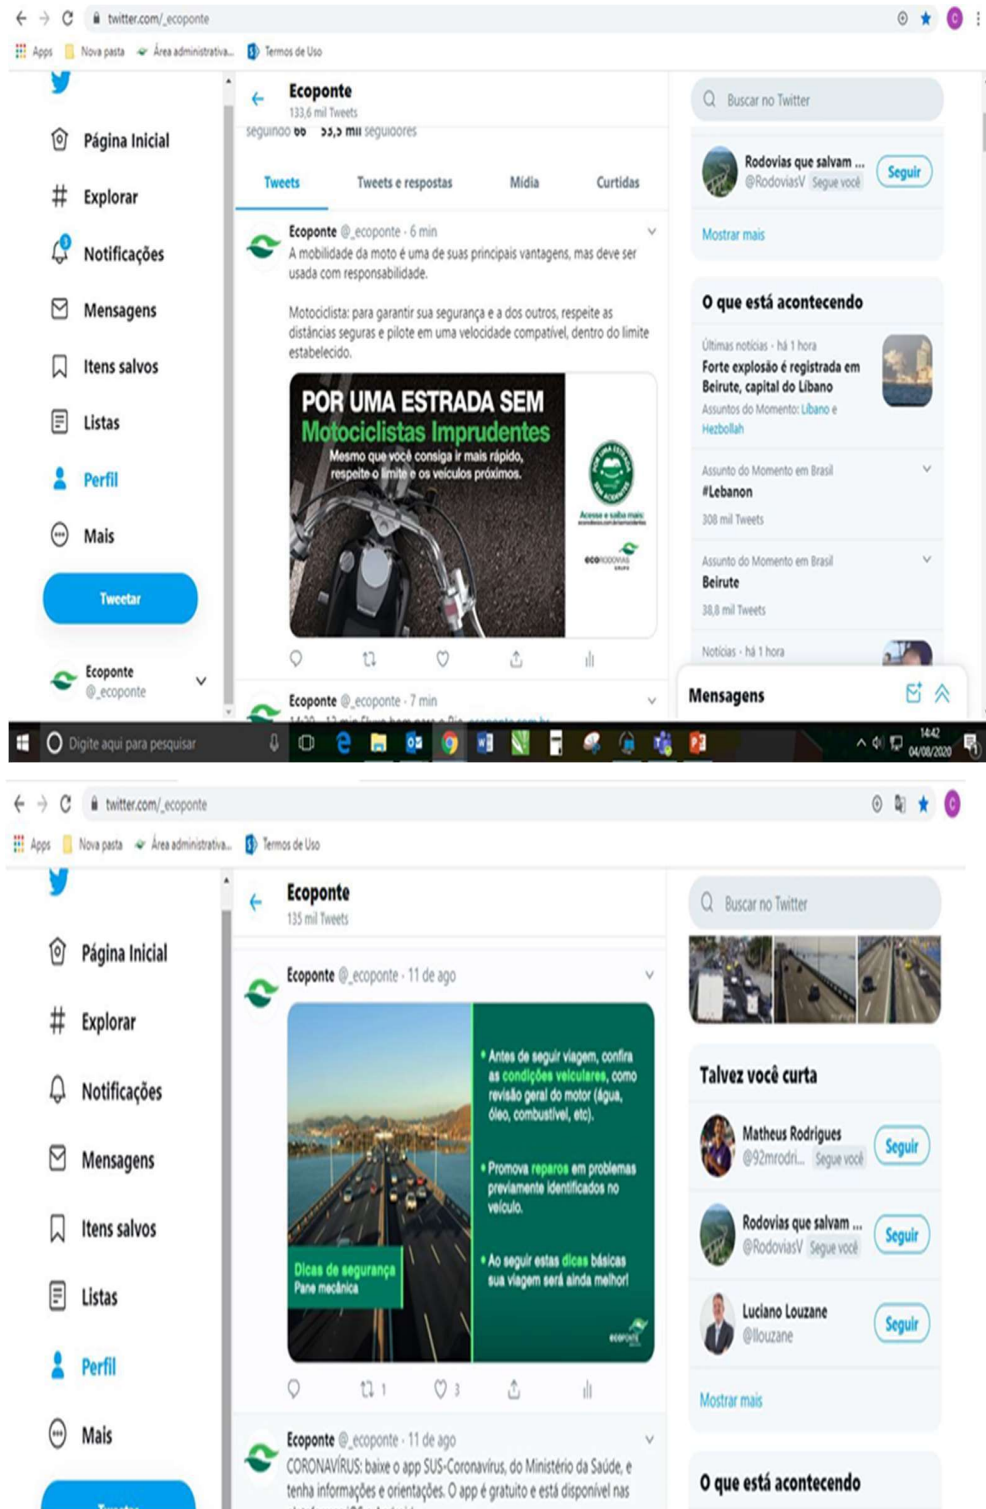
twitter.com/_ecoponte

Apps Nova pasta Área administrativa... Termos de Uso

Página Inicial
Explorar
Notificações
Mensagens
Itens salvos
Listas
Perfil
Mais
Tweetar

Ecoponte
@_ecoponte

Ecoponte
133,6 mil Tweets

seguindo 66 33,3 mil seguidores

Tweets Tweets e respostas Mídia Curtidas

Ecoponte @_ecoponte · 6 min
A mobilidade da moto é uma de suas principais vantagens, mas deve ser usada com responsabilidade.

Motociclista: para garantir sua segurança e a dos outros, respeite as distâncias seguras e pilote em uma velocidade compatível, dentro do limite estabelecido.

POR UMA ESTRADA SEM
Motociclistas Imprudentes
Mesmo que você consiga ir mais rápido, respeite o limite e os veículos próximos.

POR UMA ESTRADA SEM ACIDENTES
Acesse e saiba mais:
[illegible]
ecorodovias

Ecoponte @_ecoponte · 7 min
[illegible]

Buscar no Twitter

Rodovias que salvam ...
@RodoviasV Segue você
Seguir

Mostrar mais

O que está acontecendo

Últimas notícias · há 1 hora
Forte explosão é registrada em Beirute, capital do Líbano
Assuntos do Momento: Líbano e Hezbollah

Assunto do Momento em Brasil
#Lebanon
308 mil Tweets

Assunto do Momento em Brasil
Beirute
38,8 mil Tweets

Notícias · há 1 hora

Mensagens

Digite aqui para pesquisar
14:42
04/08/2020

twitter.com/_ecoponte

Apps Nova pasta Área administrativa... Termos de Uso

Página Inicial
Explorar
Notificações
Mensagens
Itens salvos
Listas
Perfil
Mais

Ecoponte
135 mil Tweets

Ecoponte @_ecoponte · 11 de ago

Dicas de segurança
Pane mecânica

• Antes de seguir viagem, confira as condições veiculares, como revisão geral do motor (água, óleo, combustível, etc).

• Promova reparos em problemas previamente identificados no veículo.

• Ao seguir estas dicas básicas sua viagem será ainda melhor!

ecoponte

1 3

Ecoponte @_ecoponte · 11 de ago
CORONAVÍRUS: baixe o app SUS-Coronavírus, do Ministério da Saúde, e tenha informações e orientações. O app é gratuito e está disponível nas

Buscar no Twitter

Talvez você curta

Matheus Rodrigues
@92mrodri... Segue você
Seguir

Rodovias que salvam ...
@RodoviasV Segue você
Seguir

Luciano Louzane
@llouzane
Seguir

Mostrar mais

O que está acontecendo